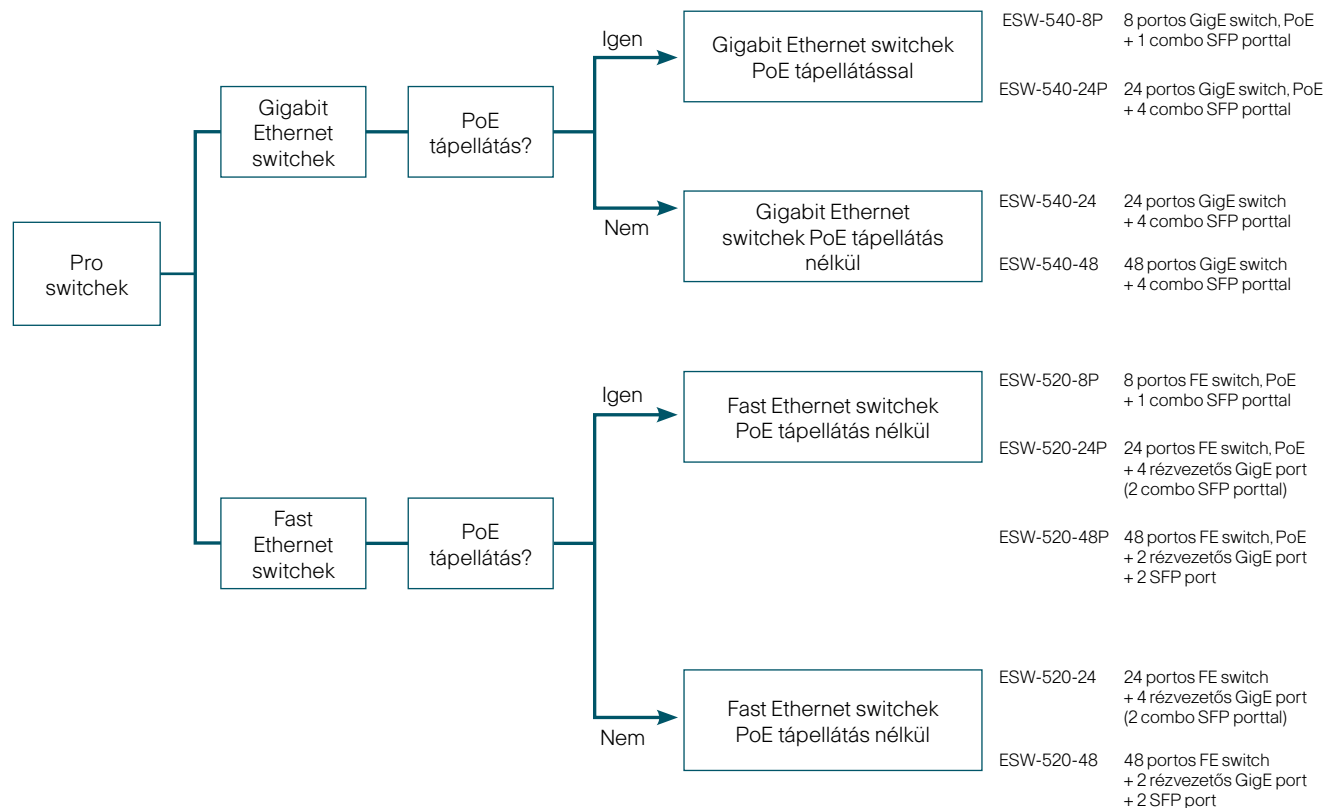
Pro switchek

Gigabit Ethernet switchek

PoE tápellátás?

Igen

Gigabit Ethernet switchek PoE tápellátással

ESW-540-8P 8 portos GigE switch, PoE + 1 combo SFP porttal

ESW-540-24P 24 portos GigE switch, PoE + 4 combo SFP porttal

Nem

Gigabit Ethernet switchek PoE tápellátás nélkül

ESW-540-24 24 portos GigE switch + 4 combo SFP porttal

ESW-540-48 48 portos GigE switch + 4 combo SFP porttal

Fast Ethernet switchek

PoE tápellátás?

Igen

Fast Ethernet switchek PoE tápellátás nélkül

ESW-520-8P 8 portos FE switch, PoE + 1 combo SFP porttal

ESW-520-24P 24 portos FE switch, PoE + 4 rézvezetős GigE port (2 combo SFP porttal)

ESW-520-48P 48 portos FE switch, PoE + 2 rézvezetős GigE port + 2 SFP port

Nem

Fast Ethernet switchek PoE tápellátás nélkül

ESW-520-24 24 portos FE switch + 4 rézvezetős GigE port (2 combo SFP porttal)

ESW-520-48 48 portos FE switch + 2 rézvezetős GigE port + 2 SFP port